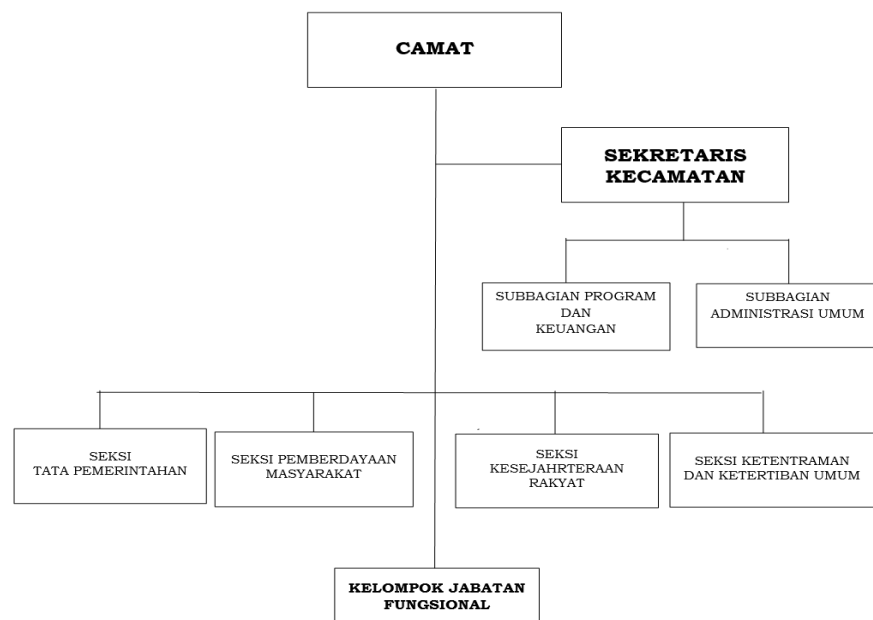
CAMAT

SEKRETARIS KECAMATAN

SUBBAGIAN PROGRAM DAN KEUANGAN

SUBBAGIAN ADMINISTRASI UMUM

SEKSI TATA PEMERINTAHAN

SEKSI PEMBERDAYAAN MASYARAKAT

SEKSI KESEJAHRTERAAN RAKYAT

SEKSI KETENTRAMAN DAN KETERTIBAN UMUM

KELOMPOK JABATAN FUNGSIONAL